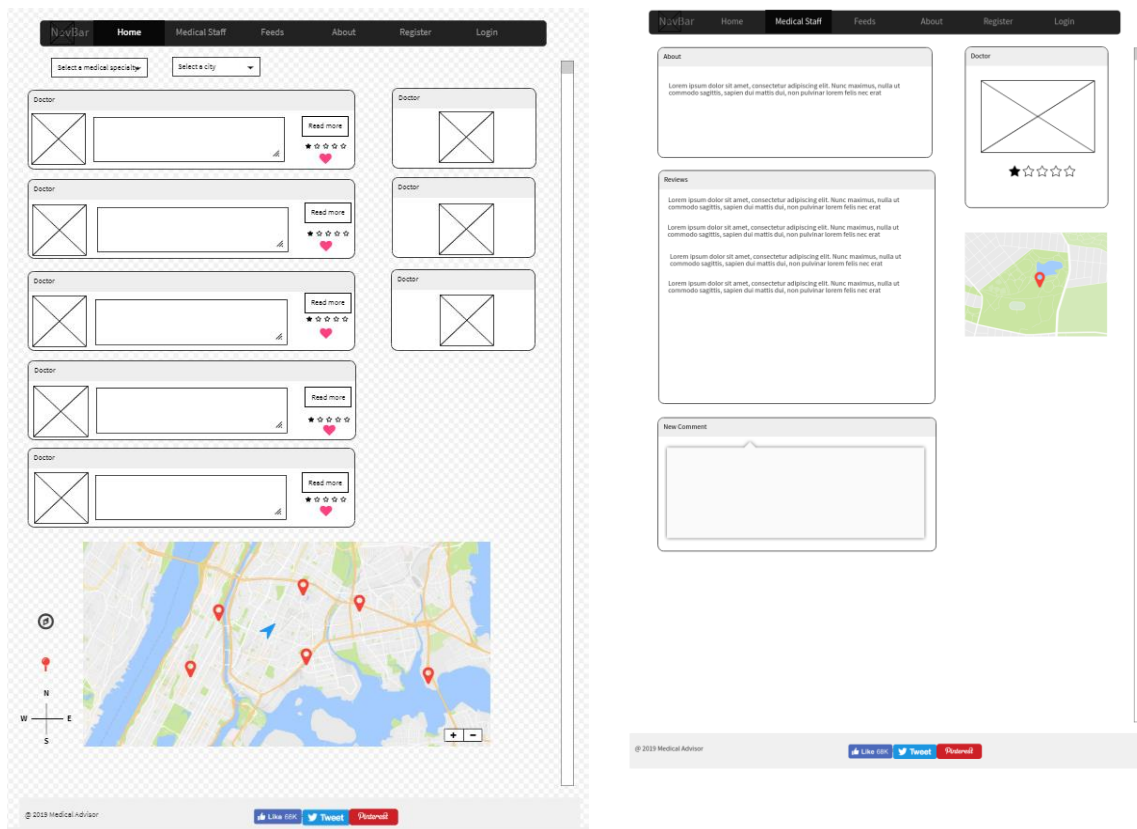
NavBar Home Medical Staff Feeds About Register Login

Select a medical specialty
Select a city

Doctor
Read more

Doctor
Read more

Doctor
Read more

Doctor
Read more

Doctor
Read more

Doctor

Doctor

Doctor

N
W E
S

+ −

@ 2019 Medical Advisor

Like 68K Tweet Pinterest

NavBar Home Medical Staff Feeds About Register Login

About

Lorem ipsum dolor sit amet, consectetur adipiscing elit. Nunc maximus, nulla ut commodo sagittis, sapien dui mattis dui, non pulvinar lorem felis nec erat

Reviews

Lorem ipsum dolor sit amet, consectetur adipiscing elit. Nunc maximus, nulla ut commodo sagittis, sapien dui mattis dui, non pulvinar lorem felis nec erat

Lorem ipsum dolor sit amet, consectetur adipiscing elit. Nunc maximus, nulla ut commodo sagittis, sapien dui mattis dui, non pulvinar lorem felis nec erat

Lorem ipsum dolor sit amet, consectetur adipiscing elit. Nunc maximus, nulla ut commodo sagittis, sapien dui mattis dui, non pulvinar lorem felis nec erat

Lorem ipsum dolor sit amet, consectetur adipiscing elit. Nunc maximus, nulla ut commodo sagittis, sapien dui mattis dui, non pulvinar lorem felis nec erat

New Comment

Doctor

@ 2019 Medical Advisor

Like 68K Tweet Pinterest